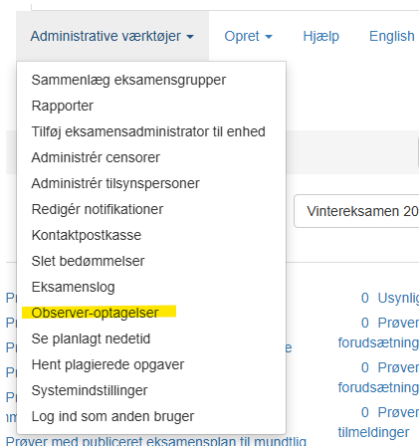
Administrative værktøjer ▾   Opret ▾   Hjælp   English

Sammenlæg eksamensgrupper
Rapporter
Tilføj eksamensadministrator til enhed
Administrér censorer
Administrér tilsynspersoner
Redigér notifikationer
Kontaktpostkasse
Slet bedømmelser
Eksamenslog
Observer-optagelser
Se planlagt nedetid
Hent plagierede opgaver
Systemindstillinger
Log ind som anden bruger

Vintereksamen 20

0 Usynlig
0 Prøver forudsætning
0 Prøver forudsætning
0 Prøver tilmeldinger

Prøver med publiceret eksamensplan til mundtlig